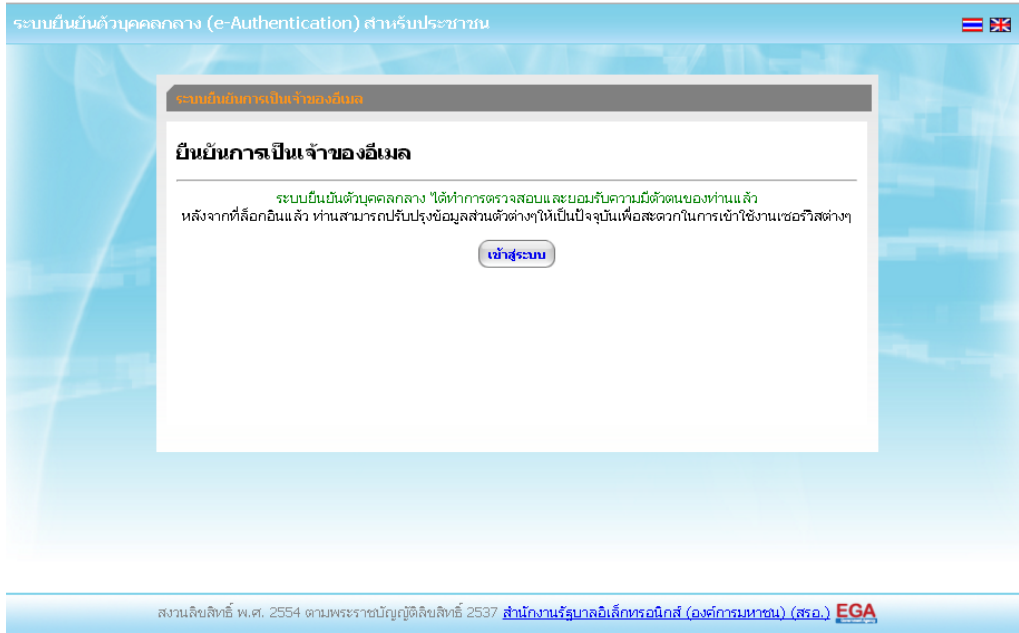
ระบบยืนยันตัวบุคคลกลาง (e-Authentication) สำหรับประชาชน

ระบบยืนยันการเป็นเจ้าของอีเมล

ยืนยันการเป็นเจ้าของอีเมล

ระบบยืนยันตัวบุคคลกลาง ได้ทำการตรวจสอบและยอมรับความมีตัวตนของท่านแล้ว
หลังจากที่ล็อกอินแล้ว ท่านสามารถปรับปรุงข้อมูลส่วนตัวต่างๆให้เป็นปัจจุบันเพื่อสะดวกในการเข้าใช้งานเซอร์วิสต่างๆ

เข้าสู่ระบบ

สงวนลิขสิทธิ์ พ.ศ. 2554 ตามพระราชบัญญัติลิขสิทธิ์ 2537 สำนักงานรัฐบาลอิเล็กทรอนิกส์ (องค์การมหาชน) (สรอ.) EGA